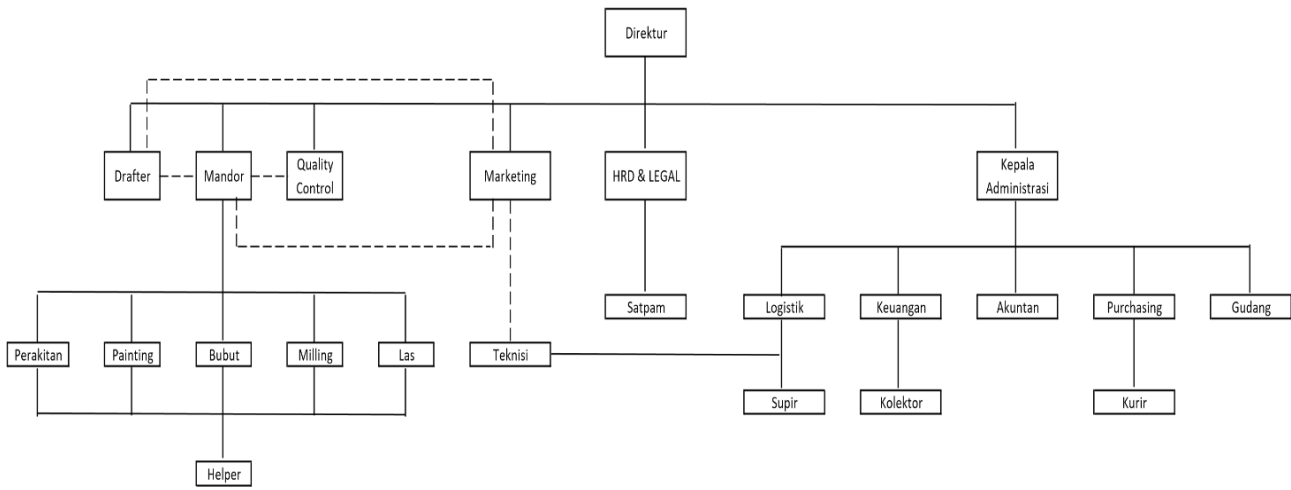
Direktur

Drafter
Mandor
Quality Control
Marketing
HRD & LEGAL
Kepala Administrasi

Satpam
Logistik
Keuangan
Akuntan
Purchasing
Gudang

Perakitan
Painting
Bubut
Milling
Las
Teknisi

Supir
Kolektor
Kurir

Helper